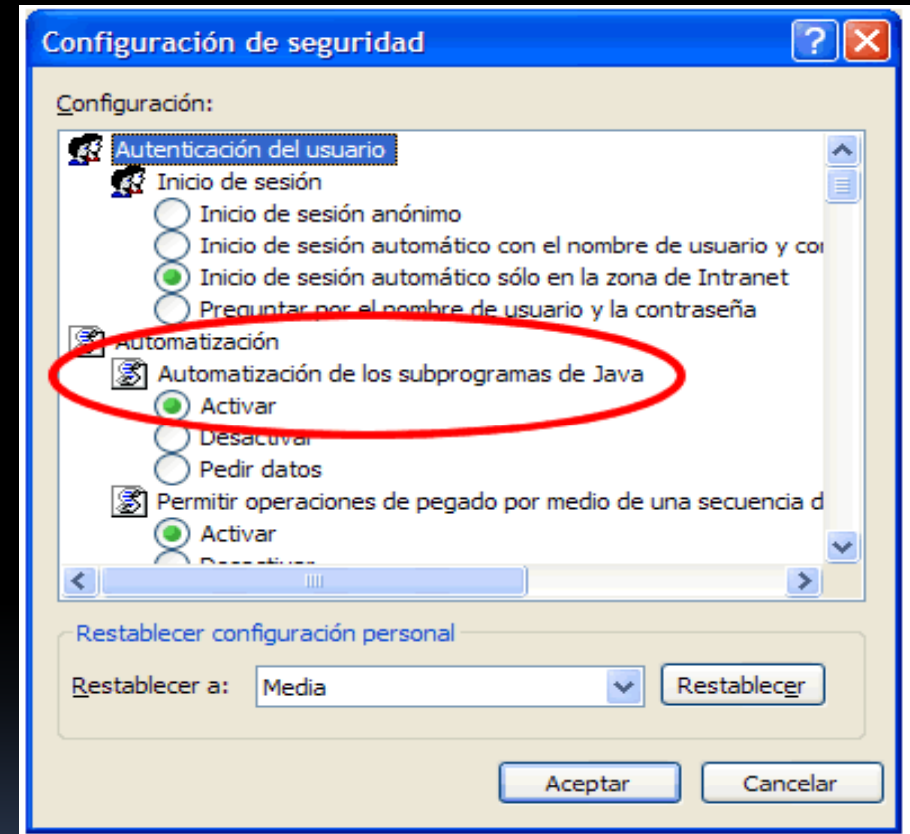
Configuración de seguridad

Configuración:

Autenticación del usuario
Inicio de sesión
Inicio de sesión anónimo
Inicio de sesión automático con el nombre de usuario y co
Inicio de sesión automático sólo en la zona de Intranet
Preguntar por el nombre de usuario y la contraseña
Automatización
Automatización de los subprogramas de Java
Activar
Desactivar
Pedir datos
Permitir operaciones de pegado por medio de una secuencia d
Activar
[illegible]

Restablecer configuración personal

Restablecer a: Media

Restablecer

Aceptar

Cancelar